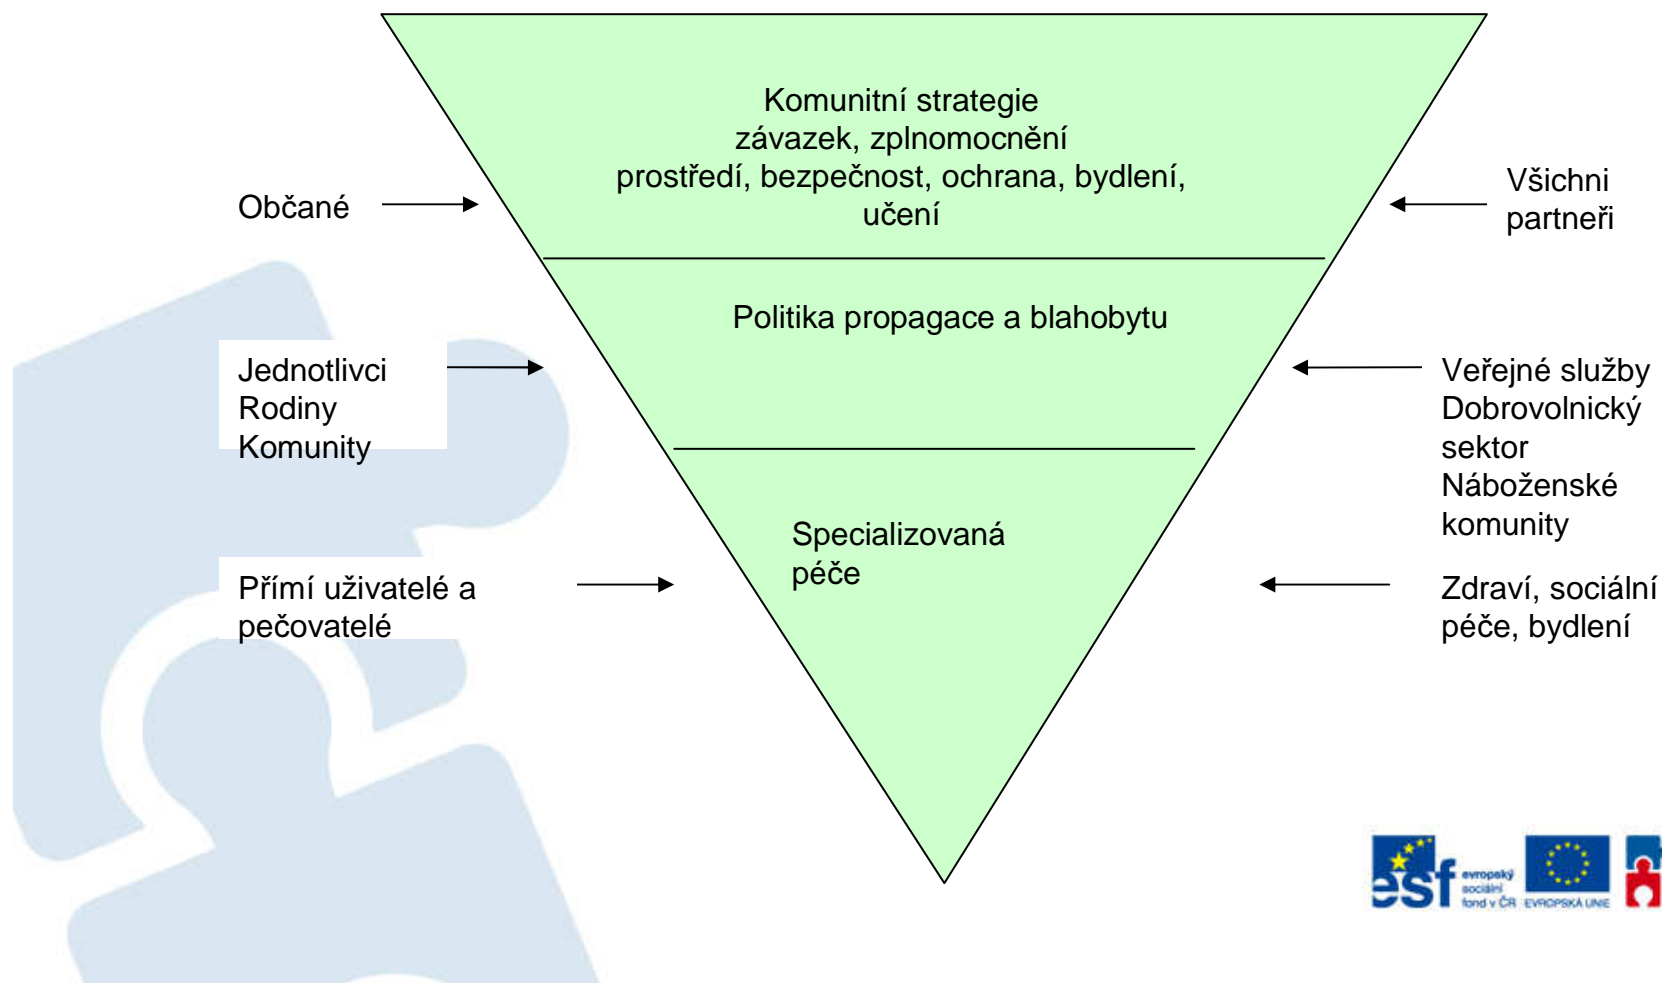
Komunitní strategie
závazek, zplnomocnění
prostředí, bezpečnost, ochrana, bydlení, učení

Občané

Všichni partneři

Politika propagace a blahobytu

Jednotlivci
Rodiny
Komunity

Veřejné služby
Dobrovolnický sektor
Náboženské komunity

Specializovaná péče

Přímí uživatelé a pečovatelé

Zdraví, sociální péče, bydlení

esf evropský sociální fond v ČR EVROPSKÁ UNIE